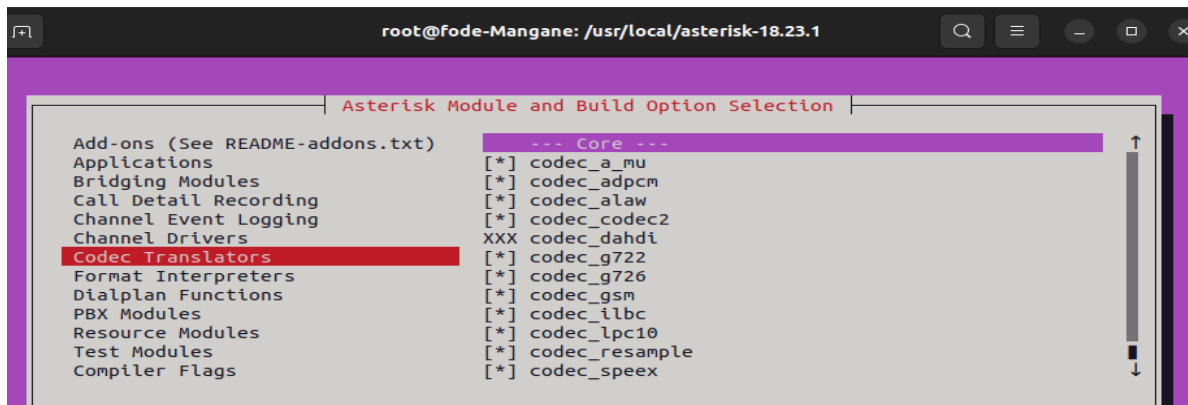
root@fode-Mangane: /usr/local/asterisk-18.23.1

Asterisk Module and Build Option Selection

Add-ons (See README-addons.txt)
Applications
Bridging Modules
Call Detail Recording
Channel Event Logging
Channel Drivers
Codec Translators
Format Interpreters
Dialplan Functions
PBX Modules
Resource Modules
Test Modules
Compiler Flags

--- Core ---
[*] codec_a_mu
[*] codec_adpcm
[*] codec_alaw
[*] codec_codec2
XXX codec_dahdi
[*] codec_g722
[*] codec_g726
[*] codec_gsm
[*] codec_ilbc
[*] codec_lpc10
[*] codec_resample
[*] codec_speex